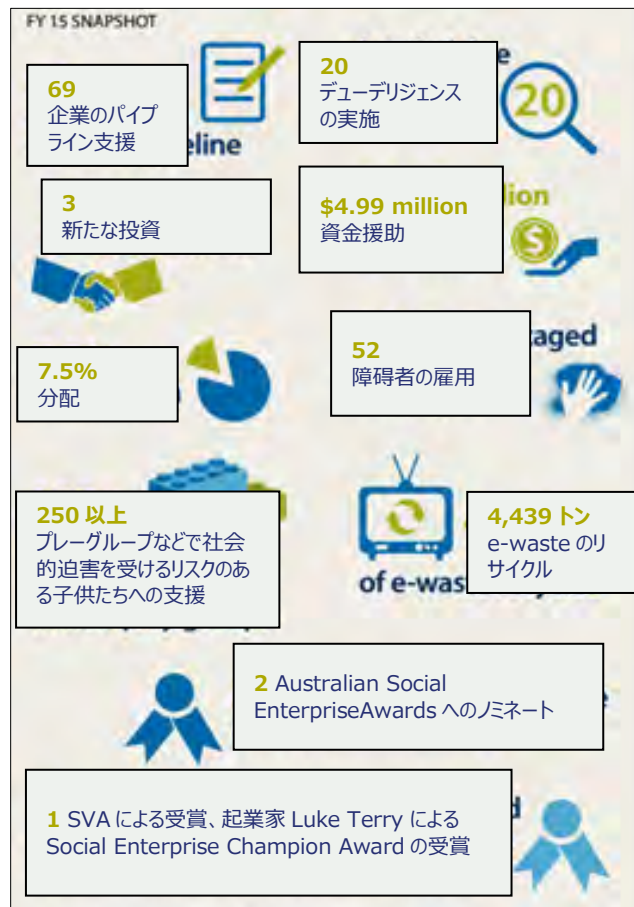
FY 15 SNAPSHOT

69
企業のパイプライン支援

eline

20
デューデリジェンスの実施

e

20

3
新たな投資

$4.99 million
資金援助

lion

7.5%
分配

52
障碍者の雇用

aged

250 以上
プレーグループなどで社会的迫害を受けるリスクのある子供たちへの支援

4,439 トン
e-waste のリサイクル

of e-was

2 Australian Social EnterpriseAwards へのノミネート

e

1 SVA による受賞、起業家 Luke Terry による Social Enterprise Champion Award の受賞

d